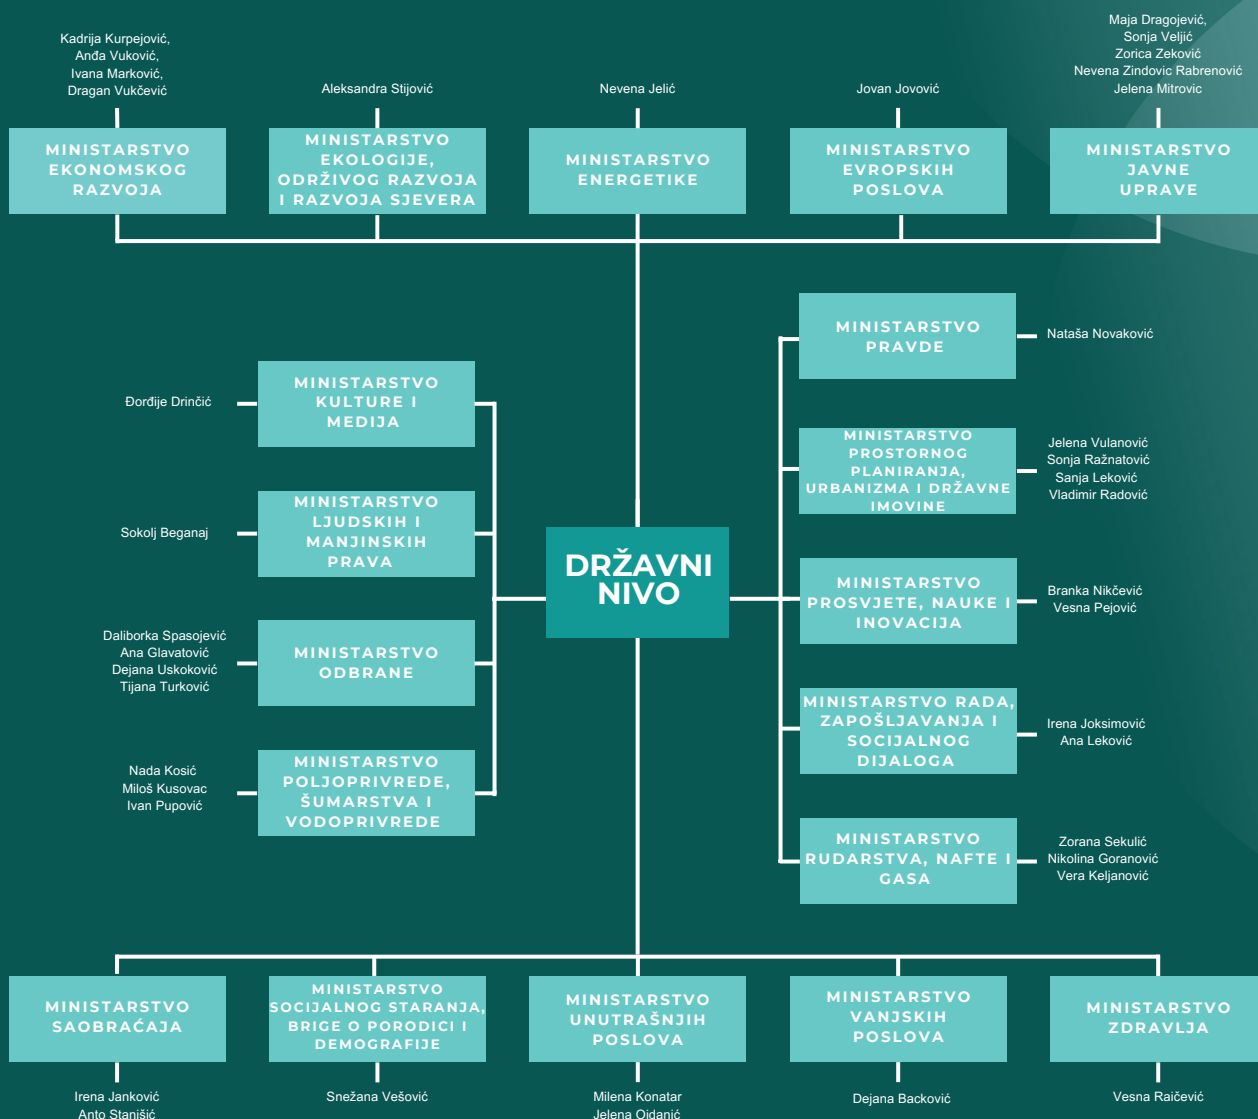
Kadrija Kurpejović,
Anđa Vuković,
Ivana Marković,
Dragan Vukčević

MINISTARSTVO EKONOMSKOG RAZVOJA

Aleksandra Stijović

MINISTARSTVO EKOLOGIJE, ODRŽIVOG RAZVOJA I RAZVOJA SJEVERA

Nevena Jelić

MINISTARSTVO ENERGETIKE

Jovan Jovović

MINISTARSTVO EVROPSKIH POSLOVA

Maja Dragojević,
Sonja Veljić
Zorica Zeković
Nevena Zindovic Rabrenović
Jelena Mitrovic

MINISTARSTVO JAVNE UPRAVE

MINISTARSTVO PRAVDE

Nataša Novaković

Đorđije Drinčić

MINISTARSTVO KULTURE I MEDIJA

MINISTARSTVO PROSTORNOG PLANIRANJA, URBANIZMA I DRŽAVNE IMOVINE

Jelena Vulanović
Sonja Ražnatović
Sanja Leković
Vladimir Radović

Sokolj Beganaj

MINISTARSTVO LJUDSKIH I MANJINSKIH PRAVA

DRŽAVNI NIVO

MINISTARSTVO PROSVJETE, NAUKE I INOVACIJA

Branka Nikčević
Vesna Pejović

Daliborka Spasojević
Ana Glavatović
Dejana Usković
Tijana Turković

MINISTARSTVO ODBRANE

MINISTARSTVO RADA, ZAPOŠLJAVANJA I SOCIJALNOG DIJALOGA

Irena Joksimović
Ana Leković

Nada Kosić
Miloš Kusovac
Ivan Pupović

MINISTARSTVO POLJOPRIVREDE, ŠUMARSTVA I VODOPRIVREDE

MINISTARSTVO RUDARSTVA, NAFTE I GASA

Zorana Sekulić
Nikolina Goranović
Vera Keljanović

MINISTARSTVO SAOBRAĆAJA

Irena Janković
Anto Stanišić

MINISTARSTVO SOCIJALNOG STARANJA, BRIGE O PORODICI I DEMOGRAFIJE

Snežana Vešović

MINISTARSTVO UNUTRAŠNJIH POSLOVA

Milena Konatar
Jelena Ojdanić

MINISTARSTVO VANJSKIH POSLOVA

Dejana Backović

MINISTARSTVO ZDRAVLJA

Vesna Raičević